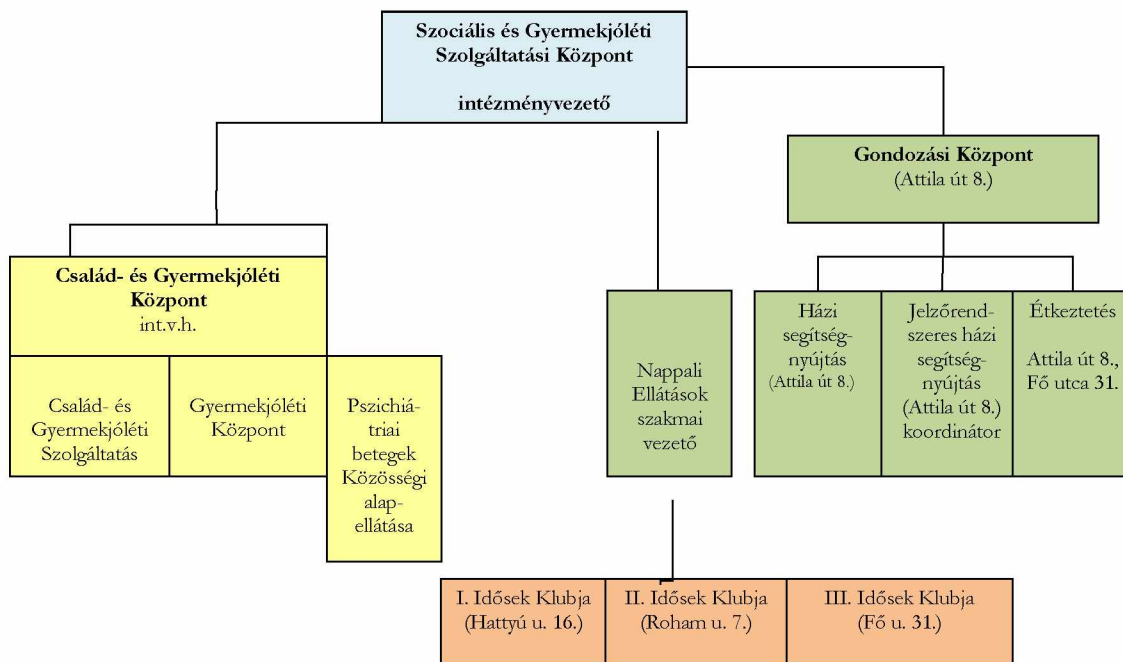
Szociális és Gyermekjóléti Szolgáltatási Központ

intézményvezető

Gondozási Központ
(Attila út 8.)

Család- és Gyermekjóléti Központ
int.v.h.

Család- és Gyermekjóléti Szolgáltatás

Gyermekjóléti Központ

Pszichiátriai betegek Közösségi alapellátása

Nappali Ellátások szakmai vezető

Házi segítségnyújtás
(Attila út 8.)

Jelzőrendszeres házi segítségnyújtás
(Attila út 8.)
koordinátor

Étkeztetés

Attila út 8.,
Fő utca 31.

I. Idősek Klubja
(Hattyú u. 16.)

II. Idősek Klubja
(Roham u. 7.)

III. Idősek Klubja
(Fő u. 31.)